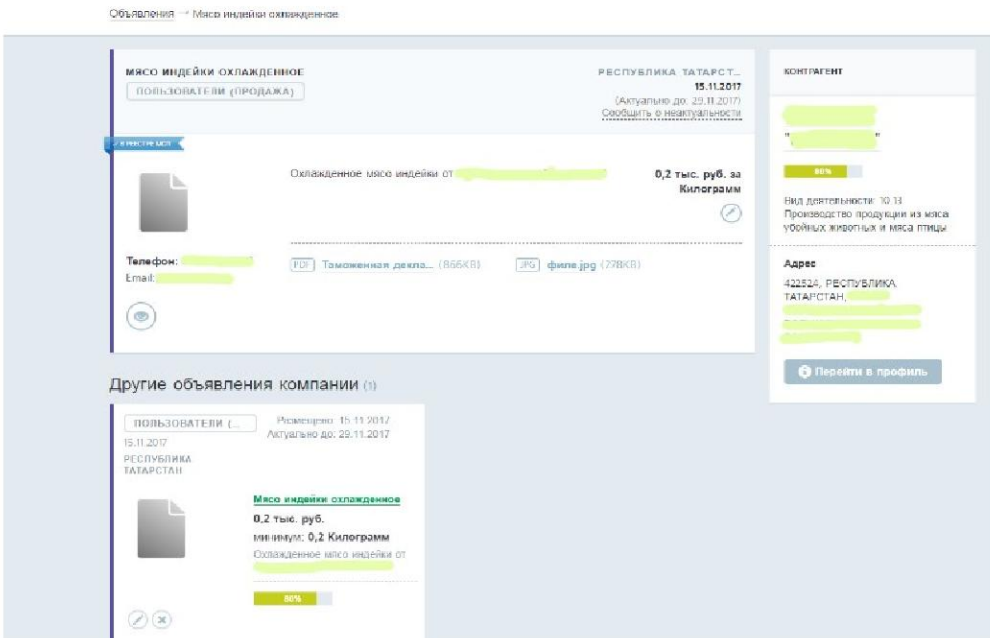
Объявления → Мясо индейки охлажденное

МЯСО ИНДЕЙКИ ОХЛАЖДЕННОЕ
ПОЛЬЗОВАТЕЛИ (ПРОДАЖА)

РЕСПУБЛИКА ТАТАРСТ...
15.11.2017
(Актуально до: 29.11.2017)
Сообщить о неактуальности

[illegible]

Охлажденное мясо индейки от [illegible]

0,2 тыс. руб. за Килограмм

Телефон: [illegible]
Email: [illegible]

PDF Таможенная декла... (866KB)
JPG филе.jpg (278KB)

КОНТРАГЕНТ

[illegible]
" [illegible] "

80%

Вид деятельности: 10.13
Производство продукции из мяса убойных животных и мяса птицы

Адрес
422524, РЕСПУБЛИКА ТАТАРСТАН, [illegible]

Перейти в профиль

Другие объявления компании (1)

ПОЛЬЗОВАТЕЛИ (...
15.11.2017
РЕСПУБЛИКА ТАТАРСТАН

Размещено: 15.11.2017
Актуально до: 29.11.2017

Мясо индейки охлажденное
0,2 тыс. руб.
минимум: 0,2 Килограмм
Охлажденное мясо индейки от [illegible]

80%